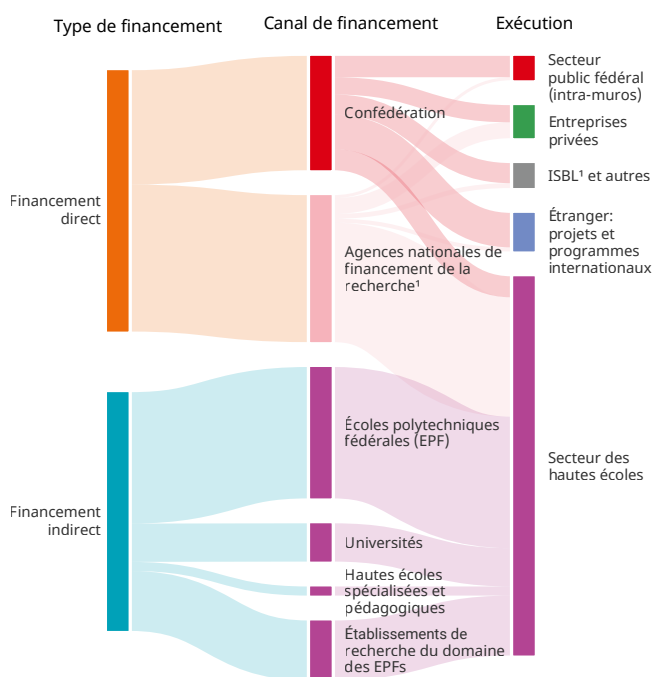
Type de financement

Canal de financement

Exécution

Financement direct

Financement indirect

Confédération

Agences nationales de financement de la recherche¹

Écoles polytechniques fédérales (EPF)

Universités

Hautes écoles spécialisées et pédagogiques

Établissements de recherche du domaine des EPFs

Secteur public fédéral (intra-muros)

Entreprises privées

ISBL¹ et autres

Étranger: projets et programmes internationaux

Secteur des hautes écoles